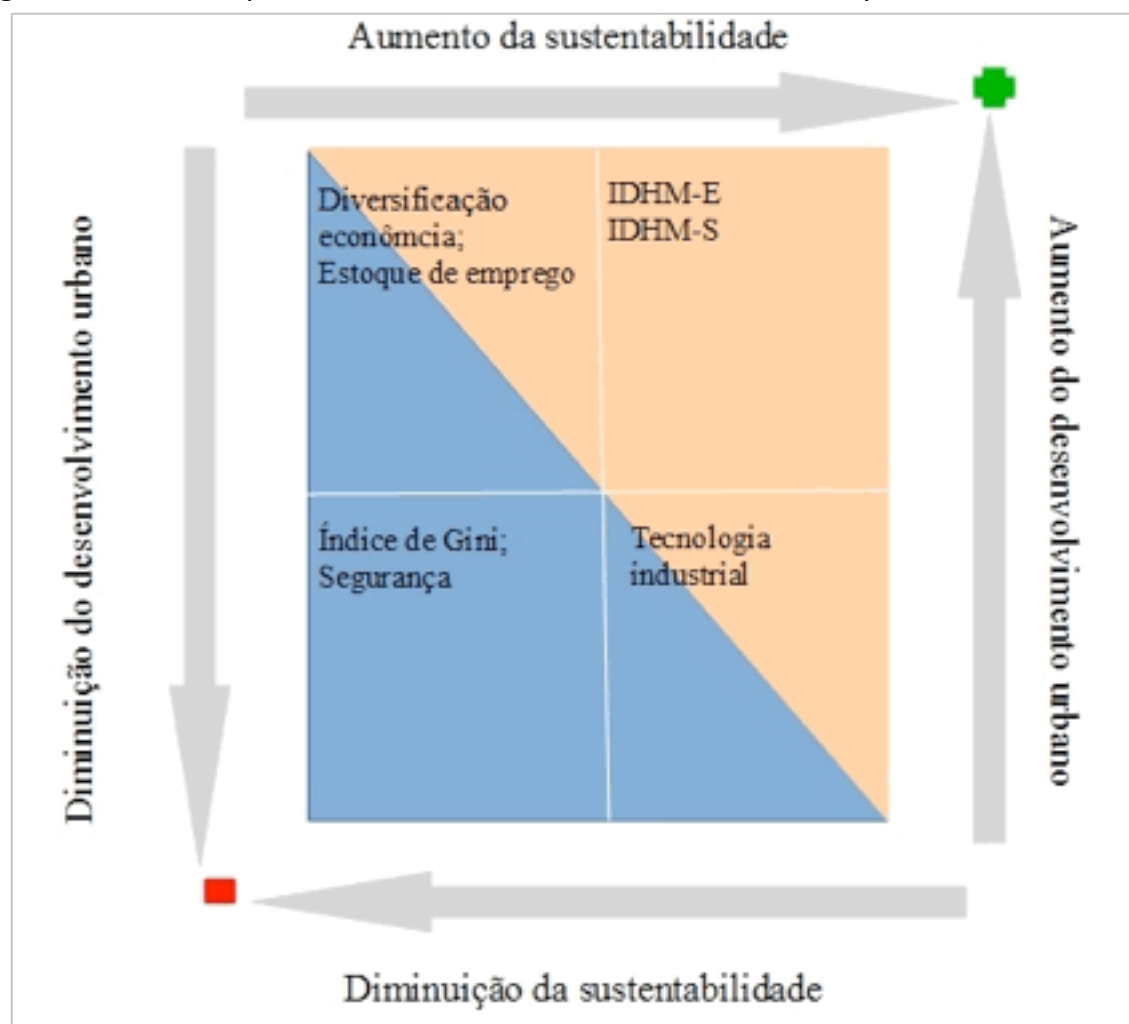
Aumento da sustentabilidade

Diminuição do desenvolvimento urbano

Diversificação econômcia;
Estoque de emprego

IDHM-E
IDHM-S

Índice de Gini;
Segurança

Tecnologia industrial

Aumento do desenvolvimento urbano

Diminuição da sustentabilidade